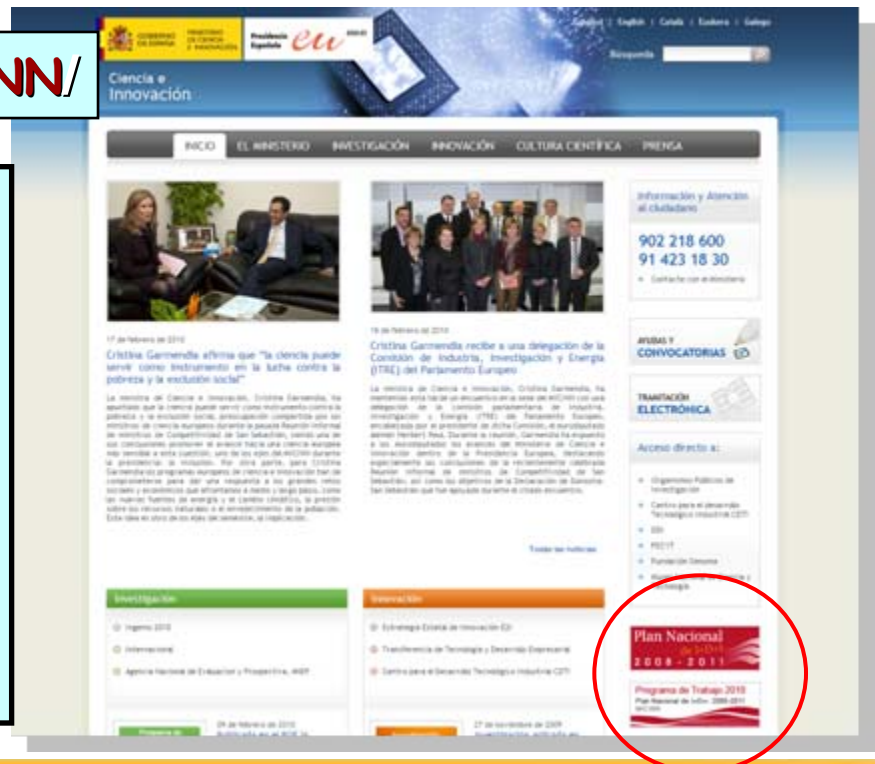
NN/

GOBIERNO DE ESPAÑA MINISTERIO DE CIENCIA E INNOVACIÓN

Presidencia Española eu 2010

Español | English | Català | Euskera | Galego

Búsqueda

Ciencia e Innovación

INICIO EL MINISTERIO INVESTIGACIÓN INNOVACIÓN CULTURA CIENTÍFICA PRENSA

17 de febrero de 2010

Cristina Garmendia afirma que "la ciencia puede servir como instrumento en la lucha contra la pobreza y la exclusión social"

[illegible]

16 de febrero de 2010

Cristina Garmendia recibe a una delegación de la Comisión de Industria, Investigación y Energía (ITRE) del Parlamento Europeo

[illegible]

Todas las noticias

Información y Atención al ciudadano

902 218 600
91 423 18 30

Contacto con el Ministerio

AYUDAS Y CONVOCATORIAS

TRAMITACIÓN ELECTRÓNICA

Acceso directo a:

Organismos Públicos de Investigación

Centro para el desarrollo Tecnológico Industrial CDTI

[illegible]

FECYT

Fundación Genoma

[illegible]

Investigación

Ingenio 2010

Internacional

Agencia Nacional de Evaluación y Prospectiva, ANEP

Innovación

Estrategia Estatal de Innovación E2I

Transferencia de Tecnología y Desarrollo Empresarial

Centro para el Desarrollo Tecnológico Industrial CDTI

24 de febrero de 2010

27 de noviembre de 2009

Plan Nacional de I+D+i 2008 - 2011

Programa de Trabajo 2010

Plan Nacional de I+D+i 2008-2011